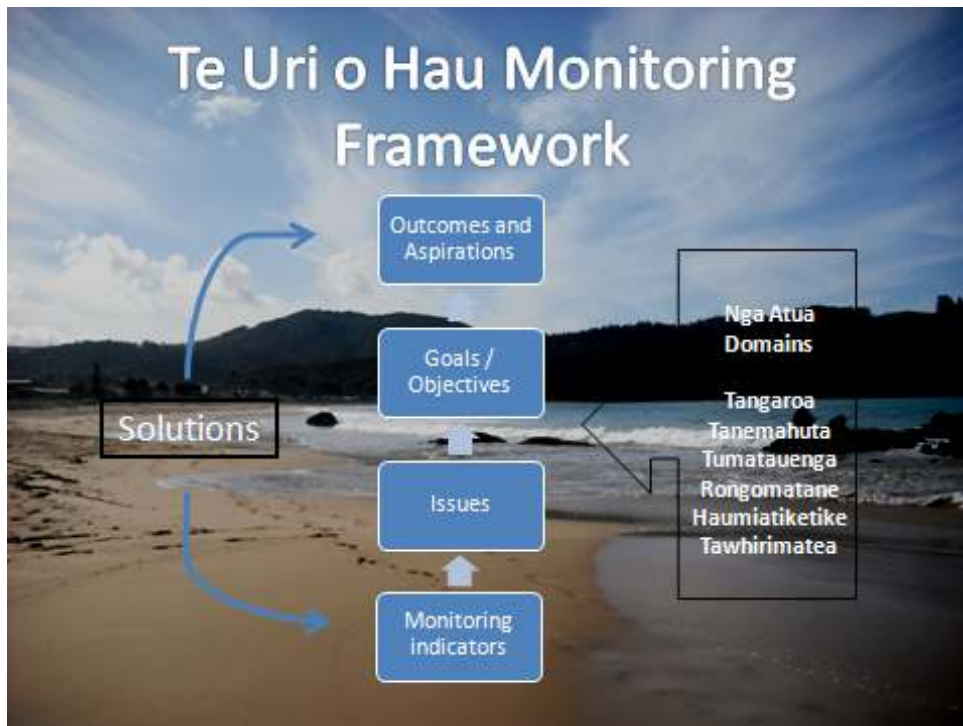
Te Uri o Hau Monitoring Framework

Outcomes and Aspirations

Goals / Objectives

Issues

Monitoring indicators

Solutions

Nga Atua Domains

Tangaroa
Tanemahuta
Tumatauenga
Rongomatane
Haumiatiketike
Tawhirimatea